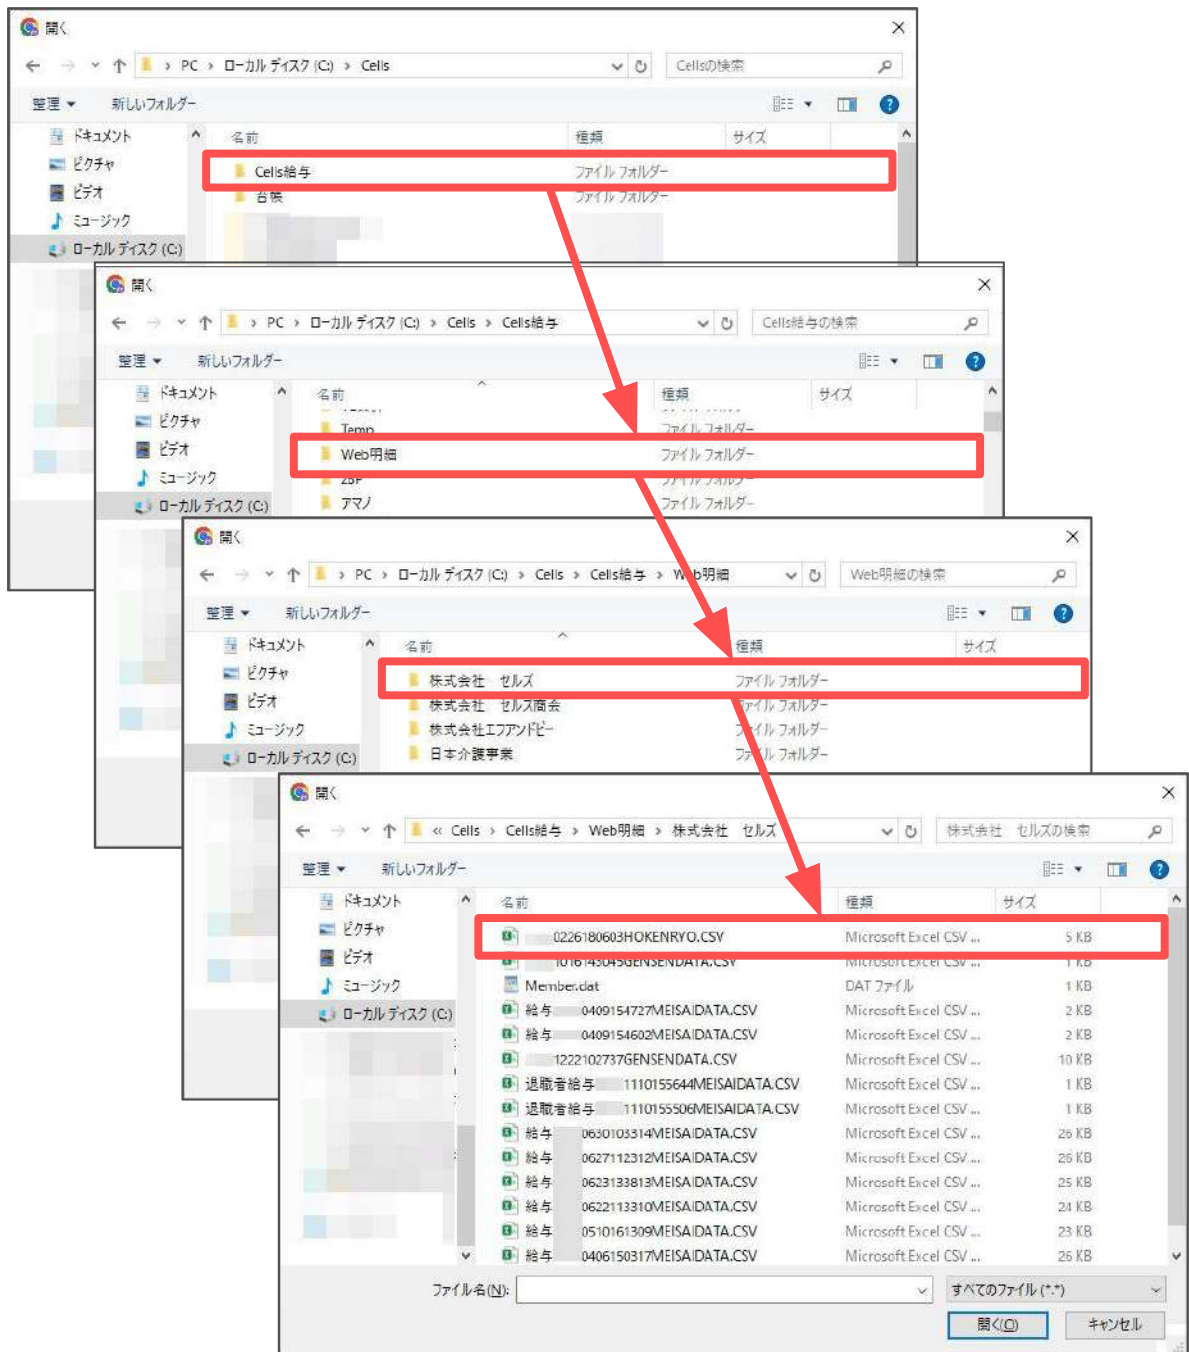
開く

PC › ローカル ディスク (C:) › Cells

Cellsの検索

整理 ▾ 新しいフォルダー

ドキュメント
ピクチャ
ビデオ
ミュージック
ローカル ディスク (C:)

| 名前 | 種類 | サイズ |
|---|---|---|
| Cells給与 | ファイル フォルダー | |
| 台帳 | ファイル フォルダー | |

開く

PC › ローカル ディスク (C:) › Cells › Cells給与

Cells給与の検索

整理 ▾ 新しいフォルダー

ドキュメント
ピクチャ
ビデオ
ミュージック
ローカル ディスク (C:)

| 名前 | 種類 | サイズ |
|---|---|---|
| Temp | ファイル フォルダー | |
| Web明細 | ファイル フォルダー | |
| ZBP | ファイル フォルダー | |
| アマノ | ファイル フォルダー | |

開く

PC › ローカル ディスク (C:) › Cells › Cells給与 › Web明細

Web明細の検索

整理 ▾ 新しいフォルダー

ドキュメント
ピクチャ
ビデオ
ミュージック
ローカル ディスク (C:)

| 名前 | 種類 | サイズ |
|---|---|---|
| 株式会社 セルズ | ファイル フォルダー | |
| 株式会社 セルズ商会 | ファイル フォルダー | |
| 株式会社エフアンドビー | ファイル フォルダー | |
| 日本介護事業 | ファイル フォルダー | |

開く

« Cells › Cells給与 › Web明細 › 株式会社 セルズ

株式会社 セルズの検索

整理 ▾ 新しいフォルダー

ドキュメント
ピクチャ
ビデオ
ミュージック
ローカル ディスク (C:)

| 名前 | 種類 | サイズ |
|---|---|---|
| 0226180603HOKENRYO.CSV | Microsoft Excel CSV ... | 5 KB |
| 1016145045GENSENDATA.CSV | Microsoft Excel CSV ... | 1 KB |
| Member.dat | DAT ファイル | 1 KB |
| 給与 0409154727MEISAIDATA.CSV | Microsoft Excel CSV ... | 2 KB |
| 給与 0409154602MEISAIDATA.CSV | Microsoft Excel CSV ... | 2 KB |
| 1222102737GENSENDATA.CSV | Microsoft Excel CSV ... | 10 KB |
| 退職者給与 1110155644MEISAIDATA.CSV | Microsoft Excel CSV ... | 1 KB |
| 退職者給与 1110155506MEISAIDATA.CSV | Microsoft Excel CSV ... | 1 KB |
| 給与 0630103314MEISAIDATA.CSV | Microsoft Excel CSV ... | 26 KB |
| 給与 0627112312MEISAIDATA.CSV | Microsoft Excel CSV ... | 26 KB |
| 給与 0623133813MEISAIDATA.CSV | Microsoft Excel CSV ... | 25 KB |
| 給与 0622113310MEISAIDATA.CSV | Microsoft Excel CSV ... | 24 KB |
| 給与 0510161309MEISAIDATA.CSV | Microsoft Excel CSV ... | 23 KB |
| 給与 0406150317MEISAIDATA.CSV | Microsoft Excel CSV ... | 26 KB |

ファイル名(N):
すべてのファイル (*.*)
開く(O) キャンセル